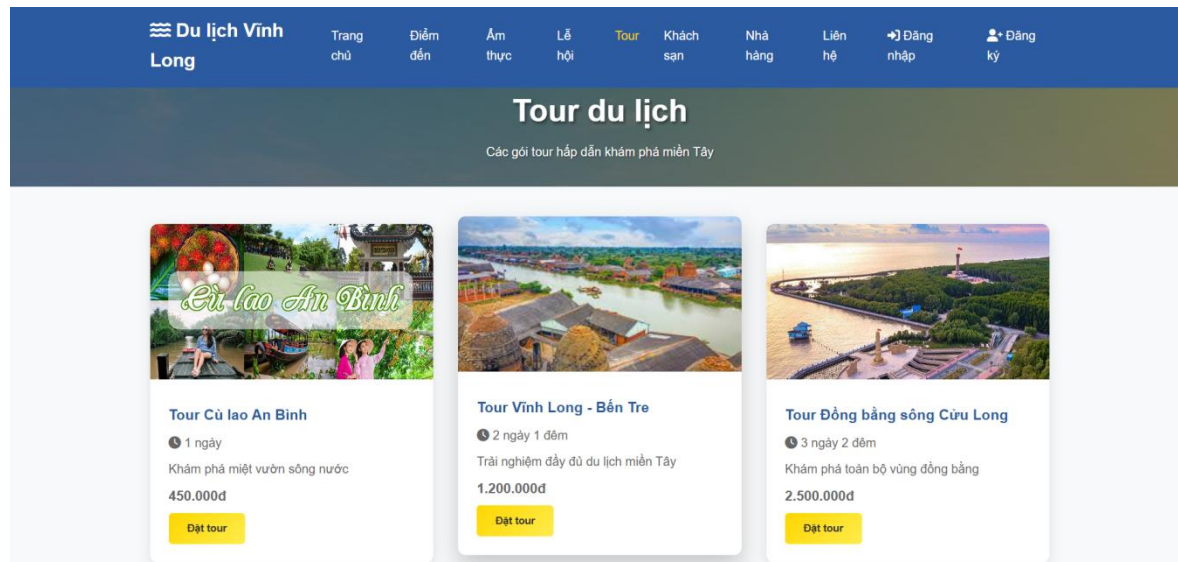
Du lịch Vĩnh Long

Trang chủ
Điểm đến
Ẩm thực
Lễ hội
Tour
Khách sạn
Nhà hàng
Liên hệ
Đăng nhập
Đăng ký

Tour du lịch

Các gói tour hấp dẫn khám phá miền Tây

Cù lao An Bình

Tour Cù lao An Bình
1 ngày
Khám phá miệt vườn sông nước
450.000đ
Đặt tour

Tour Vĩnh Long - Bến Tre
2 ngày 1 đêm
Trải nghiệm đầy đủ du lịch miền Tây
1.200.000đ
Đặt tour

Tour Đồng bằng sông Cửu Long
3 ngày 2 đêm
Khám phá toàn bộ vùng đồng bằng
2.500.000đ
Đặt tour